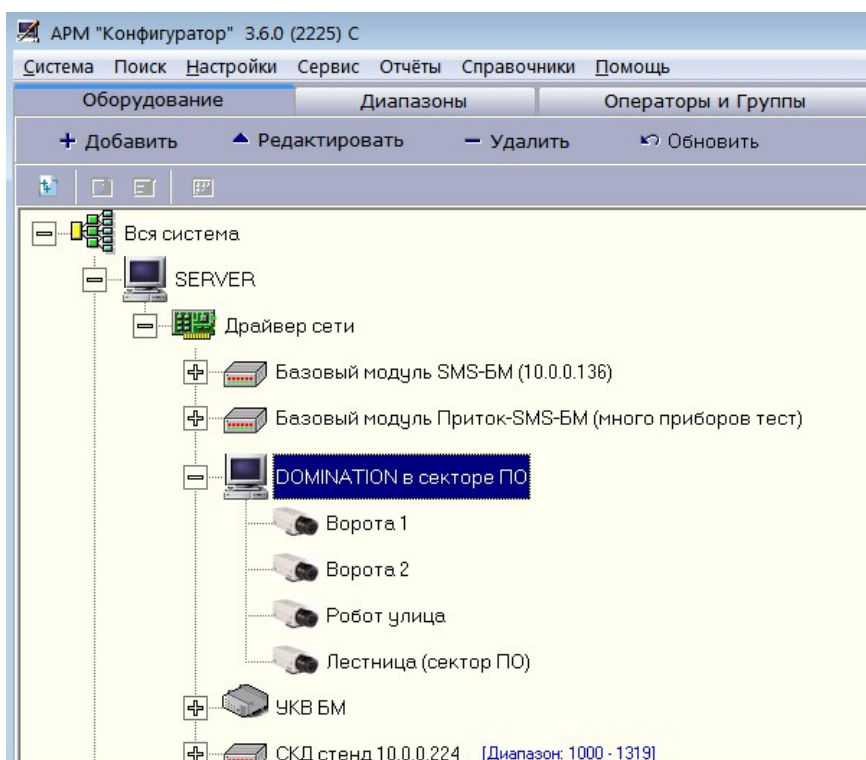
АРМ "Конфигуратор" 3.6.0 (2225) С

Система Поиск Настройки Сервис Отчёты Справочники Помощь

Оборудование Диапазоны Операторы и Группы

+ Добавить ▲ Редактировать − Удалить Обновить

Вся система

SERVER

Драйвер сети

Базовый модуль SMS-БМ (10.0.0.136)

Базовый модуль Приток-SMS-БМ (много приборов тест)

DOMINATION в секторе ПО

Ворота 1

Ворота 2

Робот улица

Лестница (сектор ПО)

УКВ БМ

СКД стенд 10.0.0.224 [Диапазон: 1000 - 1319]